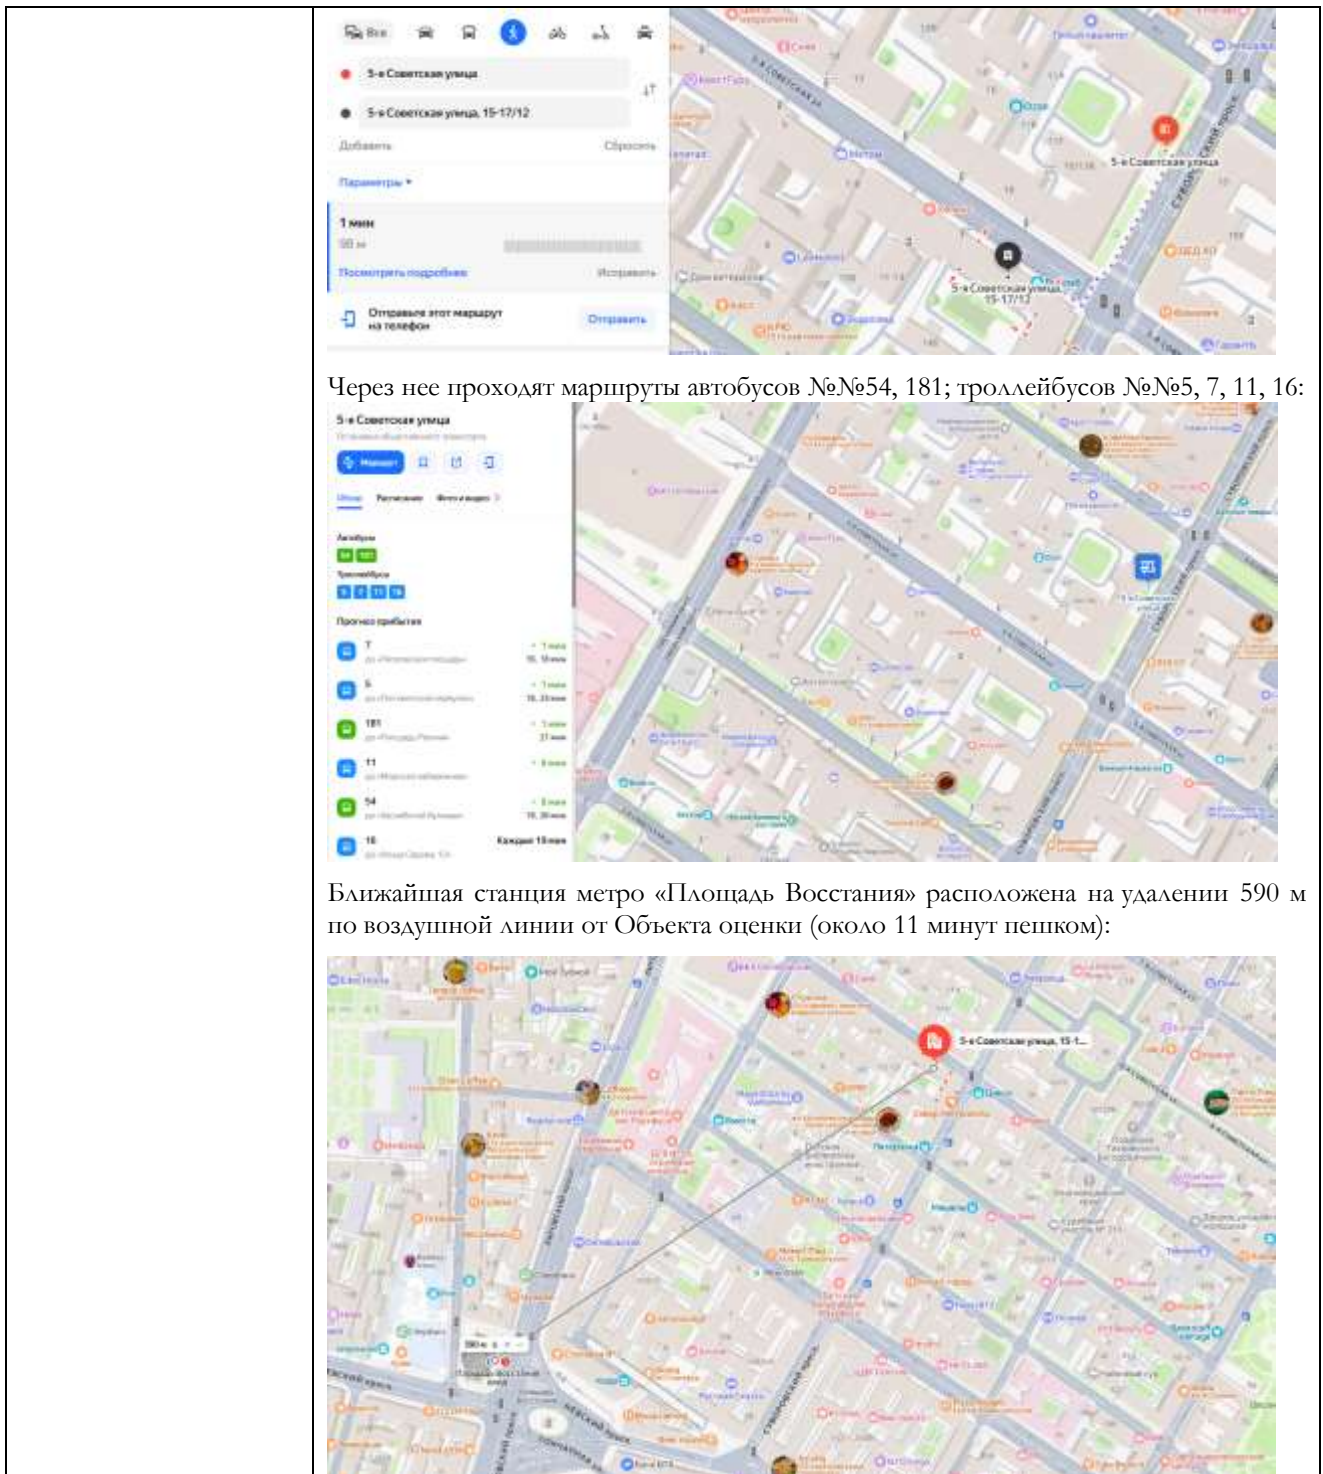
Все

5-я Советская улица

5-я Советская улица, 15-17/12

Добавить

Сбросить

Параметры

1 мин

Посмотреть подробнее

Исправить

Отправьте этот маршрут на телефон

Отправить

5-я Советская улица

5-я Советская улица 15-17/12

Через нее проходят маршруты автобусов №№54, 181; троллейбусов №№5, 7, 11, 16:

5-я Советская улица

Маршрут

Автобусы

54 181

Троллейбусы

5 7 11 16

Прогноз прибытия

7

5

181

11

54

16

Каждые 15 мин

Ближайшая станция метро «Площадь Восстания» расположена на удалении 590 м по воздушной линии от Объекта оценки (около 11 минут пешком):

5-я Советская улица, 15-1...